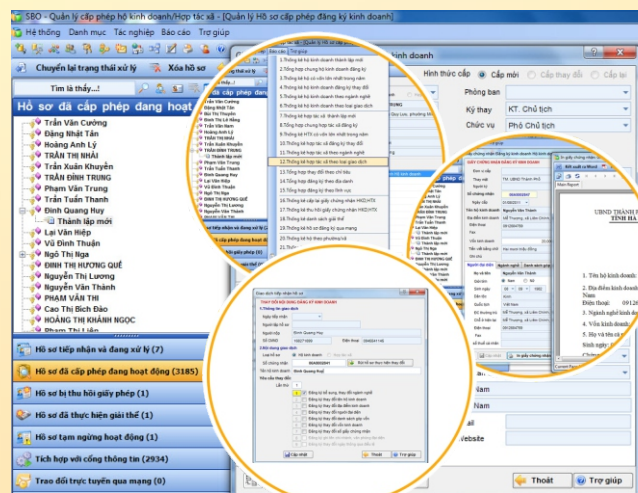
SBO - Quản lý cấp phép hộ kinh doanh/Hợp tác xã - [Quản lý Hồ sơ cấp phép đăng ký kinh doanh]

Hệ thống Danh mục Tác nghiệp Báo cáo Trợ giúp

Chuyển lại trạng thái xử lý Xóa hồ sơ

Tìm là thấy...!

Hồ sơ đã cấp phép đang hoạt động

Trần Văn Cường
Đặng Nhật Tân
Hoàng Anh Lý
TRẦN THỊ NHÃI
Trần Xuân Khuyến
TRẦN ĐÌNH TRUNG
Phạm Văn Trung
Trần Tuấn Thành
Đinh Quang Huy
Thành lập mới
Lại Văn Hiệp
Vũ Đình Thuận
Ngô Thị Nga
ĐINH THỊ HƯƠNG QUẾ
Nguyễn Thị Lương
Nguyễn Văn Thành
PHẠM VĂN THI
Cao Thị Bích Đào
HOÀNG THỊ KHÁNH NGỌC
Phạm Thị Liên

Hồ sơ tiếp nhận và đang xử lý (7)
Hồ sơ đã cấp phép đang hoạt động (3185)
Hồ sơ bị thu hồi giấy phép (1)
Hồ sơ đã thực hiện giải thể (1)
Hồ sơ tạm ngừng hoạt động (2)
Tích hợp với cổng thông tin (2934)
Trao đổi thực tuyến qua mạng (0)

kinh doanh

Hình thức cấp Cấp mới Cấp thay đổi Cấp lại
Phòng ban
Ký thay KT. Chủ tịch
Chức vụ Phó Chủ tịch

Báo cáo
1.Thống kê hộ kinh doanh thành lập mới
2.Tổng hợp chung hộ kinh doanh đăng ký
3.Thống kê hộ có vốn lớn nhất trong năm
4.Thống kê hộ kinh doanh đăng ký thay đổi
5.Thống kê hộ kinh doanh theo ngành nghề
6.Thống kê hộ kinh doanh theo loại giao dịch
7.Thống kê hợp tác xã thành lập mới
8.Tổng hợp chung hợp tác xã đăng ký
9.Thống kê HTX có vốn lớn nhất trong năm
10.Thống kê hợp tác xã đăng ký thay đổi
11.Thống kê hợp tác xã theo ngành nghề
12.Thống kê hợp tác xã theo loại giao dịch
13.Tổng hợp thay đổi theo chỉ tiêu
14.Tổng hợp đăng ký theo địa danh
15.Tổng hợp đăng ký theo lĩnh vực
16.Thống kê cấp lại giấy chứng nhận HKD/HTX
17.Thống kê thu hồi giấy chứng nhận HKD/HTX
18.Thống kê danh sách giải thể
19.Thống kê hộ kinh doanh tạm ngừng
20.Thống kê hồ sơ đăng ký qua mạng
21.Tổng hợp

Thay đổi nội dung đăng ký kinh doanh
1.Thông tin giao dịch
Ngày tiếp nhận
Người tiếp nhận
Người nộp Đinh Quang Huy
Số CMND
Điện thoại
Đăng ký thay đổi nội dung
Đăng ký thay đổi địa chỉ kinh doanh
Đăng ký thay đổi vốn kinh doanh
Cập nhật Thoát Trợ giúp

GIẤY CHỨNG NHẬN ĐĂNG KÝ KINH DOANH
UBND THÀNH PH
TỈNH HÀ
1. Tên hộ kinh doanh
2. Địa điểm kinh doanh
Điện thoại: 0912
3. Ngành nghề kinh d
4. Vốn kinh doanh
5. Họ và tên ch

Thoát Trợ giúp